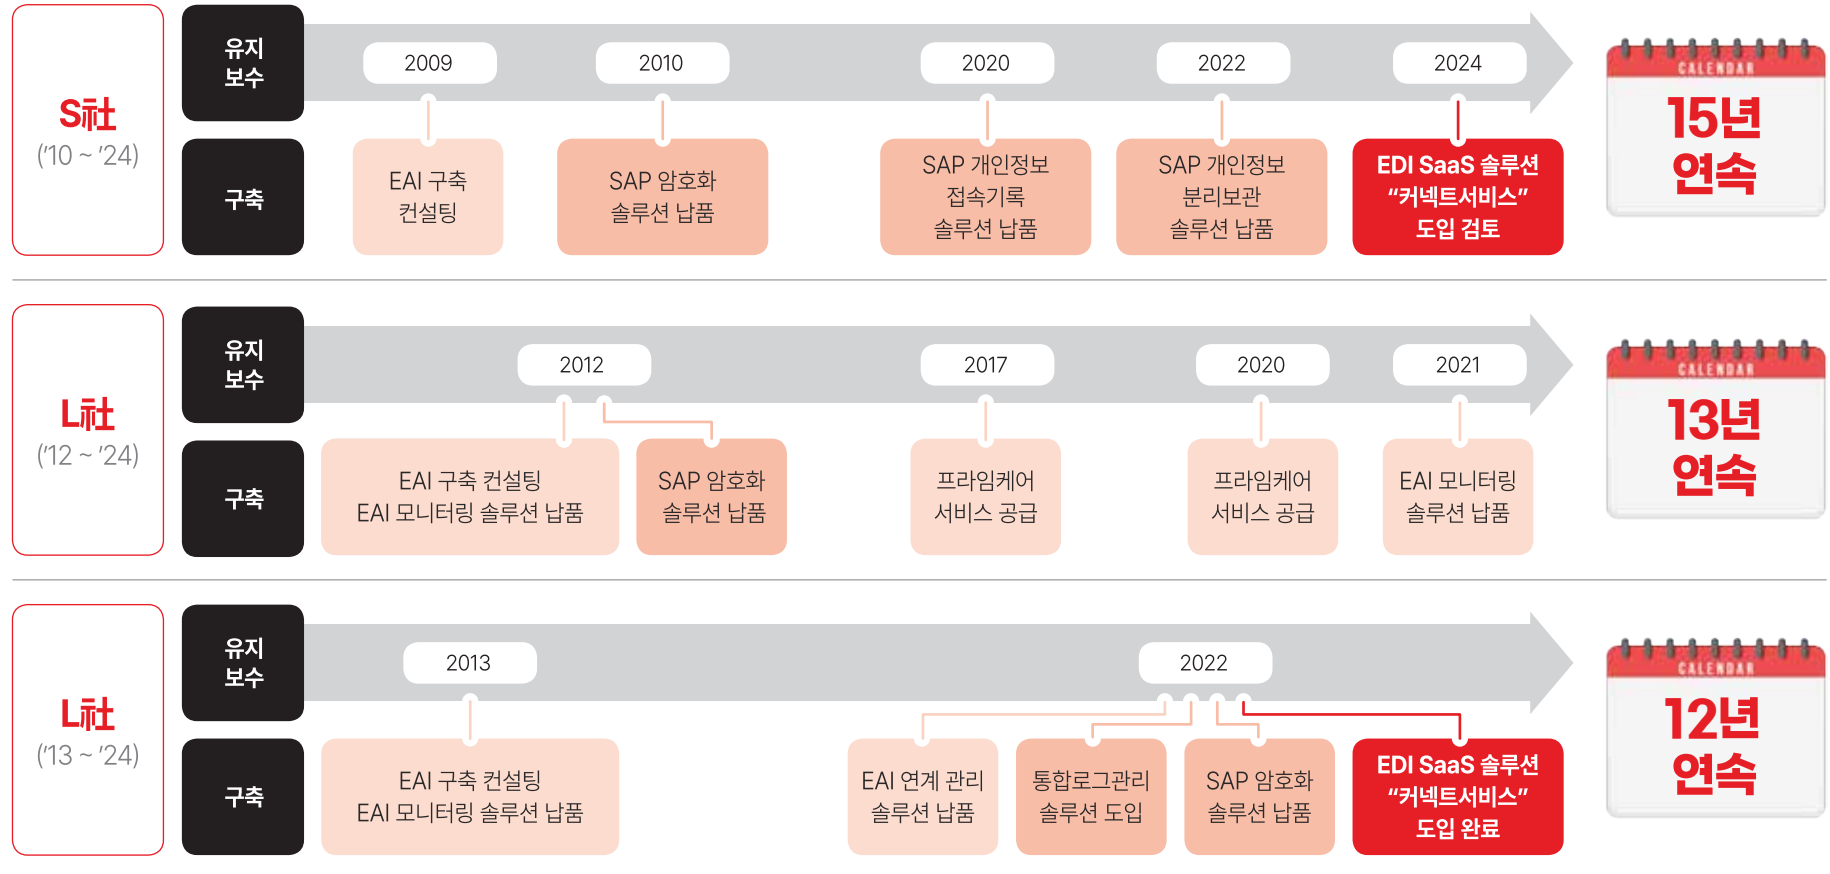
S社
('10 ~ '24)

유지 보수

구축

2009

EAI 구축 컨설팅

2010

SAP 암호화 솔루션 납품

2020

SAP 개인정보 접속기록 솔루션 납품

2022

SAP 개인정보 분리보관 솔루션 납품

2024

EDI SaaS 솔루션 "커넥트서비스" 도입 검토

CALENDAR
15년 연속

L社
('12 ~ '24)

유지 보수

구축

2012

EAI 구축 컨설팅 EAI 모니터링 솔루션 납품

SAP 암호화 솔루션 납품

2017

프라임케어 서비스 공급

2020

프라임케어 서비스 공급

2021

EAI 모니터링 솔루션 납품

CALENDAR
13년 연속

L社
('13 ~ '24)

유지 보수

구축

2013

EAI 구축 컨설팅 EAI 모니터링 솔루션 납품

2022

EAI 연계 관리 솔루션 납품

통합로그관리 솔루션 도입

SAP 암호화 솔루션 납품

EDI SaaS 솔루션 "커넥트서비스" 도입 완료

CALENDAR
12년 연속